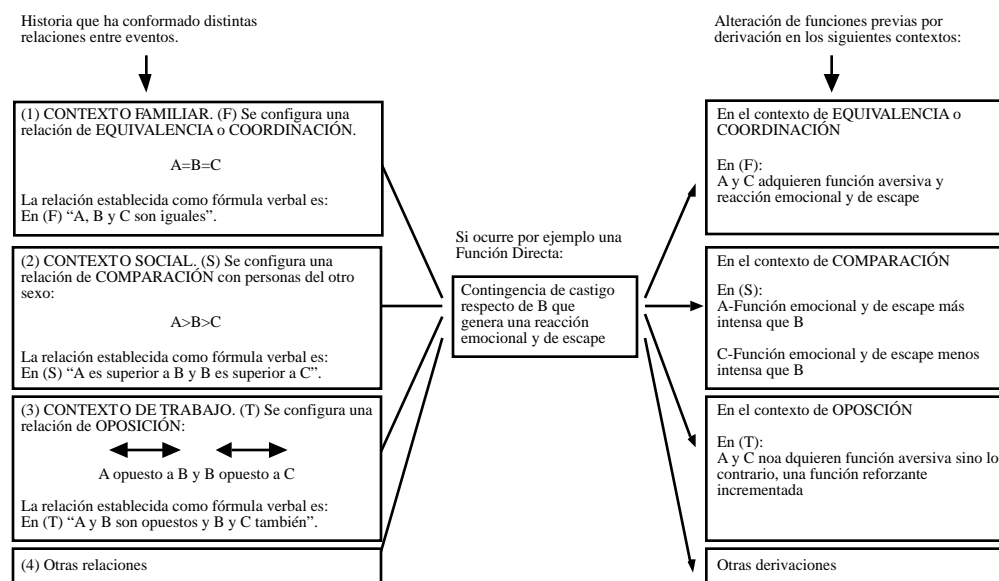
Historia que ha conformado distintas relaciones entre eventos.

(1) CONTEXTO FAMILIAR. (F) Se configura una relación de EQUIVALENCIA o COORDINACIÓN.

A=B=C

La relación establecida como fórmula verbal es:
En (F) "A, B y C son iguales".

(2) CONTEXTO SOCIAL. (S) Se configura una relación de COMPARACIÓN con personas del otro sexo:

A>B>C

La relación establecida como fórmula verbal es:
En (S) "A es superior a B y B es superior a C".

(3) CONTEXTO DE TRABAJO. (T) Se configura una relación de OPOSICIÓN:

A opuesto a B y B opuesto a C

La relación establecida como fórmula verbal es:
En (T) "A y B son opuestos y B y C también".

(4) Otras relaciones

Si ocurre por ejemplo una Función Directa:

Contingencia de castigo respecto de B que genera una reacción emocional y de escape

Alteración de funciones previas por derivación en los siguientes contextos:

En el contexto de EQUIVALENCIA o COORDINACIÓN

En (F):
A y C adquieren función aversiva y reacción emocional y de escape

En el contexto de COMPARACIÓN

En (S):
A-Función emocional y de escape más intensa que B

C-Función emocional y de escape menos intensa que B

En el contexto de OPOSCIÓN

En (T):
A y C noa dquieren función aversiva sino lo contrario, una función reforzante incrementada

Otras derivaciones